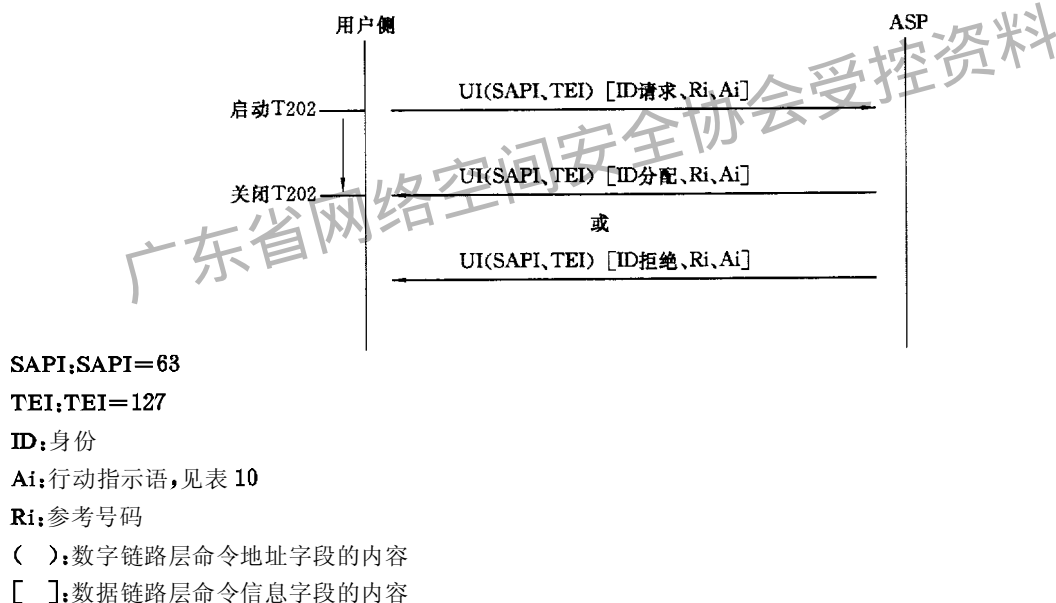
用户侧

ASP

启动T202

UI(SAPI、TEI) [ID请求、Ri、Ai]

关闭T202

UI(SAPI、TEI) [ID分配、Ri、Ai]

或

UI(SAPI、TEI) [ID拒绝、Ri、Ai]

广东省网络空间安全协会受控资料

SAPI:SAPI=63
TEI:TEI=127
ID:身份
Ai:行动指示语,见表 10
Ri:参考号码
( ):数字链路层命令地址字段的内容
[ ]:数据链路层命令信息字段的内容